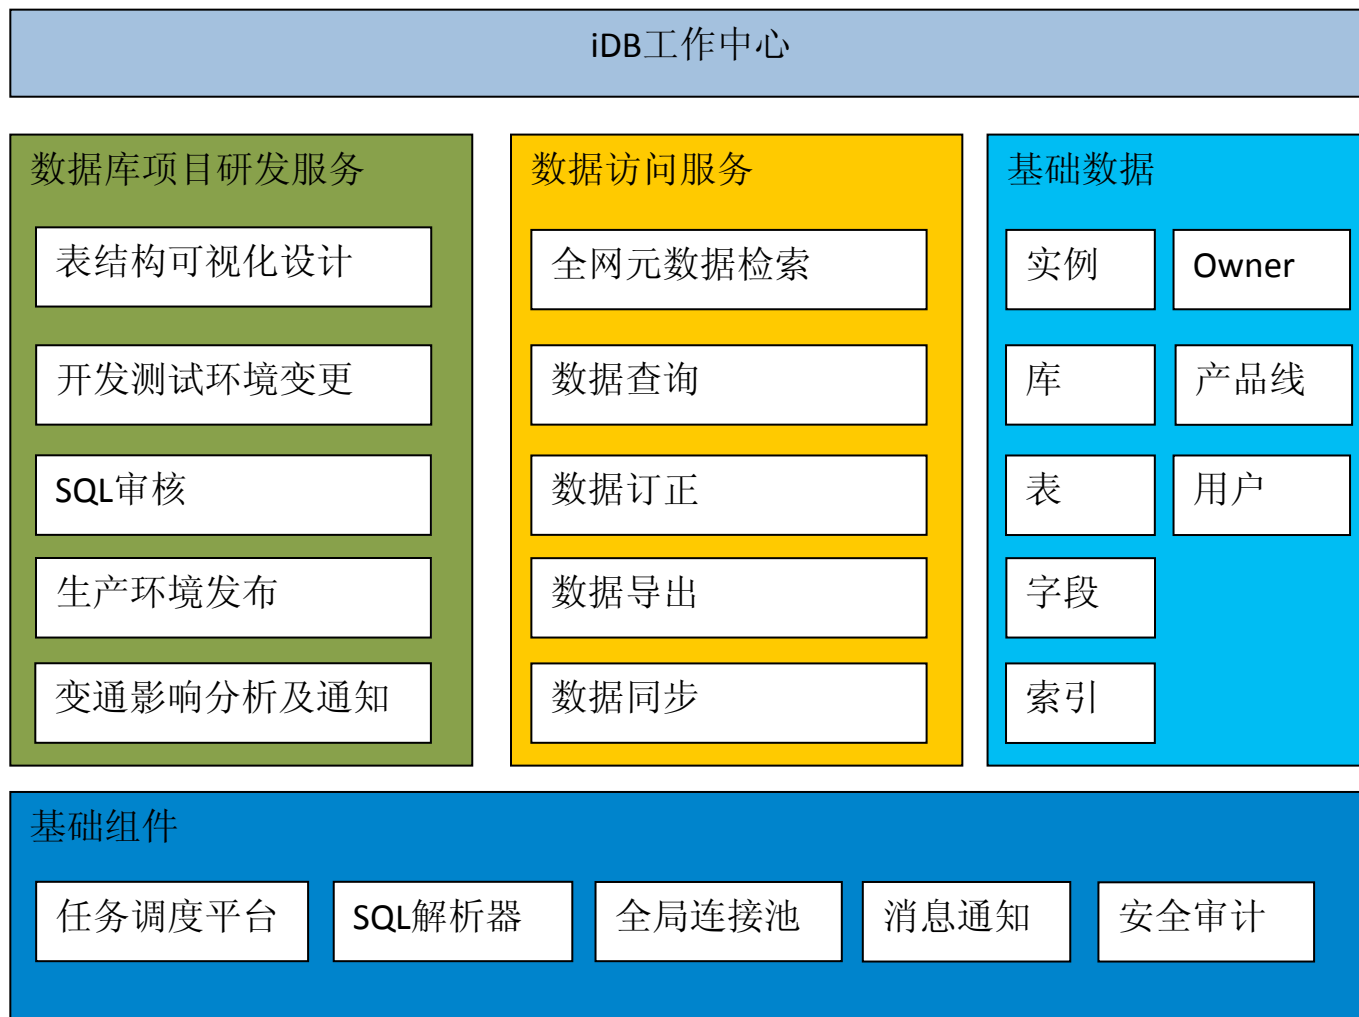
iDB工作中心

数据库项目研发服务

表结构可视化设计

开发测试环境变更

SQL审核

生产环境发布

变通影响分析及通知

数据访问服务

全网元数据检索

数据查询

数据订正

数据导出

数据同步

基础数据

实例

Owner

库

产品线

表

用户

字段

索引

基础组件

任务调度平台

SQL解析器

全局连接池

消息通知

安全审计